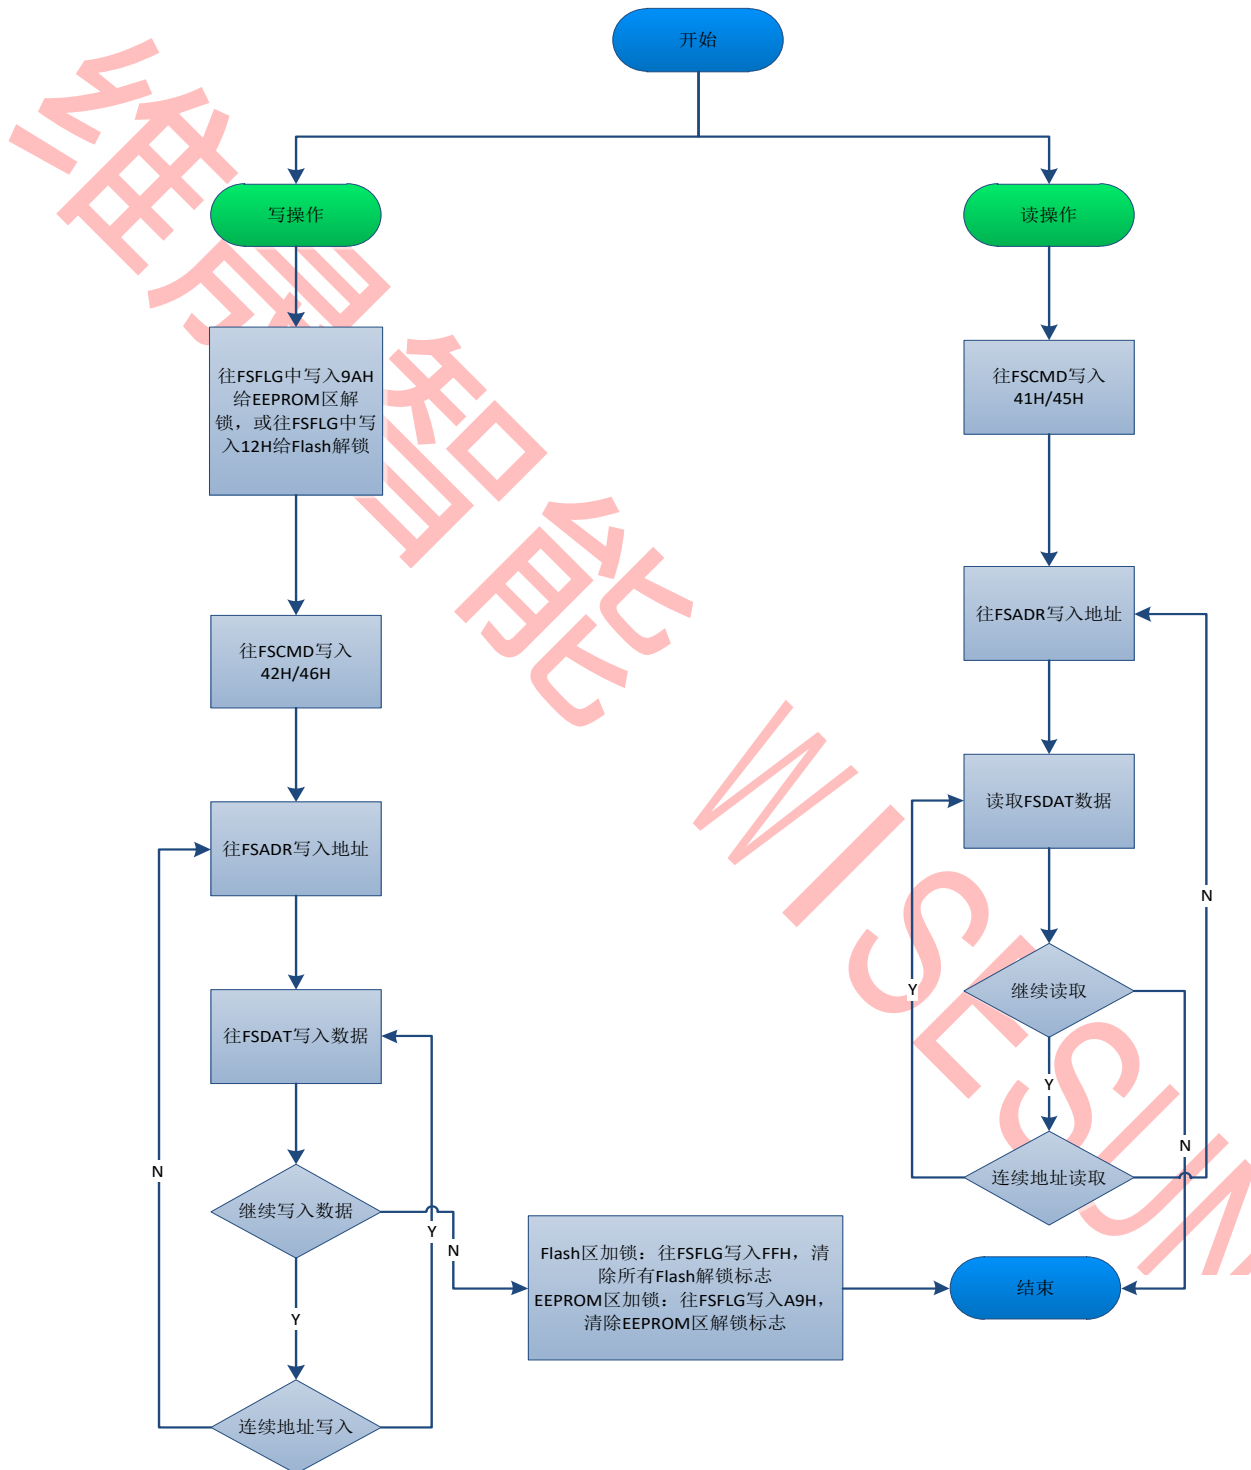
开始

写操作

读操作

往FSFLG中写入9AH给EEPROM区解锁，或往FSFLG中写入12H给Flash解锁

往FSCMD写入41H/45H

往FSCMD写入42H/46H

往FSADR写入地址

往FSADR写入地址

读取FSDAT数据

往FSDAT写入数据

继续读取

Y

Y

N

N

连续地址读取

继续写入数据

Y

N

N

Y

Flash区加锁：往FSFLG写入FFH，清除所有Flash解锁标志
EEPROM区加锁：往FSFLG写入A9H，清除EEPROM区解锁标志

结束

连续地址写入

维信智能 WISESUN